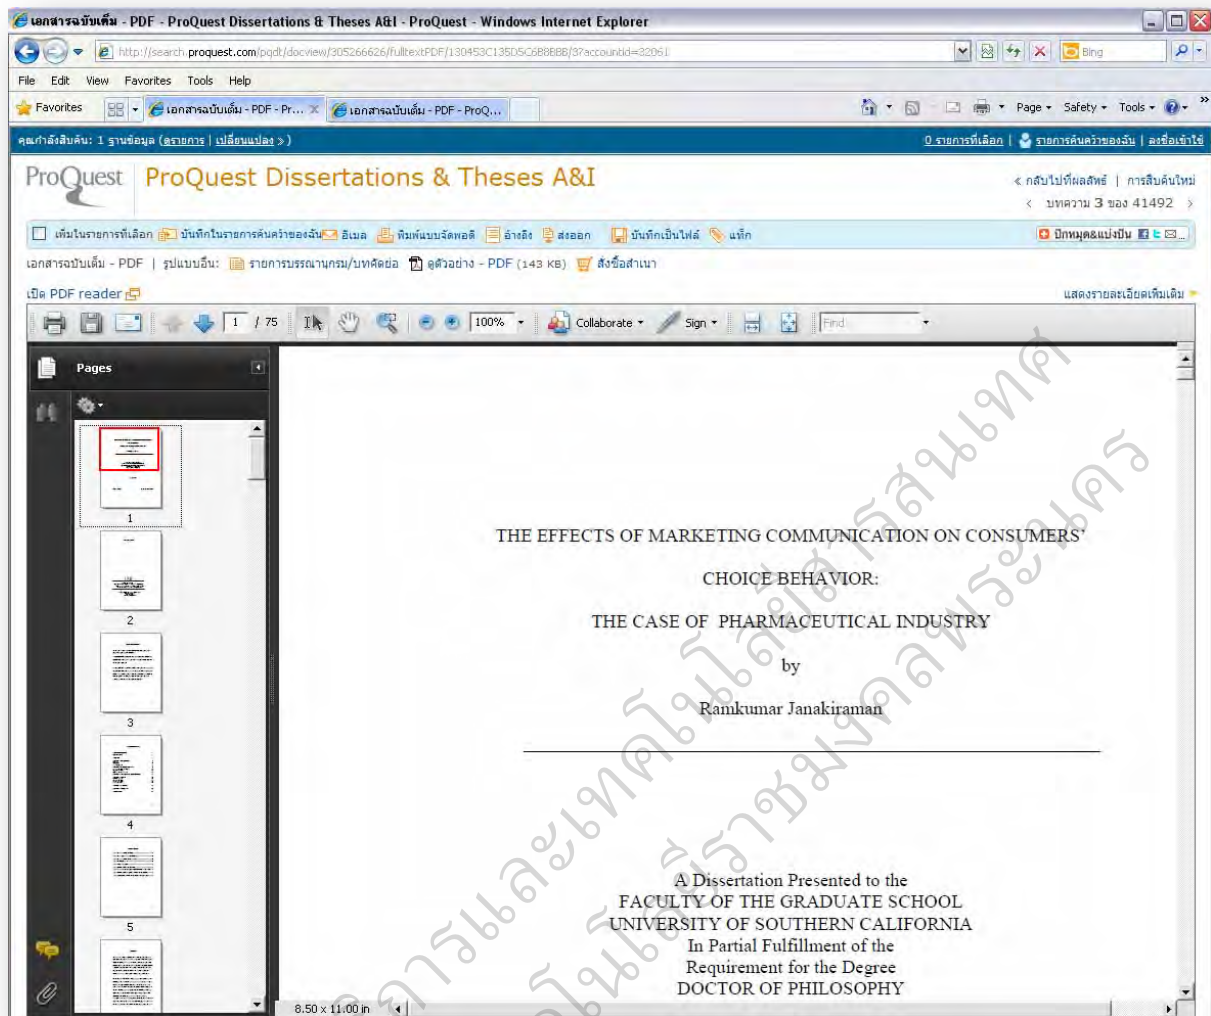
เอกสารฉบับเต็ม - PDF - ProQuest Dissertations & Theses A&I - ProQuest - Windows Internet Explorer

http://search.proquest.com/pqdt/docview/305266626/fulltextPDF/130453C135D5C6B8BBB/3?accountid=32061

Bing

File Edit View Favorites Tools Help

Favorites เอกสารฉบับเต็ม - PDF - Pr... เอกสารฉบับเต็ม - PDF - ProQ...

Page Safety Tools

คุณกำลังสืบค้น: 1 ฐานข้อมูล (อรายการ | เปลี่ยนแปลง »)

0 รายการที่เลือก | รายการค้นคว้าของฉัน | ลงชื่อเข้าใช้

ProQuest ProQuest Dissertations & Theses A&I

« กลับไปที่ผลลัพธ์ | การสืบค้นใหม่

‹ บทความ 3 ของ 41492 ›

เพิ่มในรายการที่เลือก บันทึกในรายการค้นคว้าของฉัน อีเมล พิมพ์แบบจัดพอดี อ้างอิง ส่งออก บันทึกเป็นไฟล์ แท็ก

บิ๊กหมุดและแบ่งปัน

เอกสารฉบับเต็ม - PDF | รูปแบบอื่น: รายการบรรณานุกรม/บทคัดย่อ ดูตัวอย่าง - PDF (143 KB) สั่งซื้อสำเนา

เปิด PDF reader

แสดงรายละเอียดเพิ่มเติม

1 / 75 100% Collaborate Sign Find

Pages

1

2

3

4

5

8.50 x 11.00 in

THE EFFECTS OF MARKETING COMMUNICATION ON CONSUMERS'

CHOICE BEHAVIOR:

THE CASE OF PHARMACEUTICAL INDUSTRY

by

Ramkumar Janakiraman

A Dissertation Presented to the
FACULTY OF THE GRADUATE SCHOOL
UNIVERSITY OF SOUTHERN CALIFORNIA
In Partial Fulfillment of the
Requirement for the Degree
DOCTOR OF PHILOSOPHY

สำนักส่งเสริมวิชาการและงานทะเบียน มหาวิทยาลัยเทคโนโลยีราชมงคลพระนคร